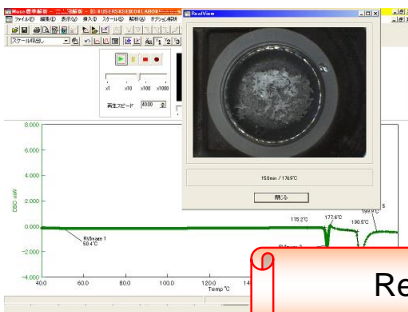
Muse 標準解析
ファイル(F) 編集(E) 表示(V) 挿入(I) スケール(S) 解析(A) オプション解析
スケール1(任意)
x1 x10 x100 x1000
再生スピード 4000
RealView
150min / 176.5°C
閉じる
8.000
6.000
4.000
2.000
0.000
-2.000
-4.000
DSC mW
RtImage 1
60.4°C
175.2°C
177.4°C
190.5°C
40.0 60.0 80.0 100.0 120.0 14
Temp °C
Re